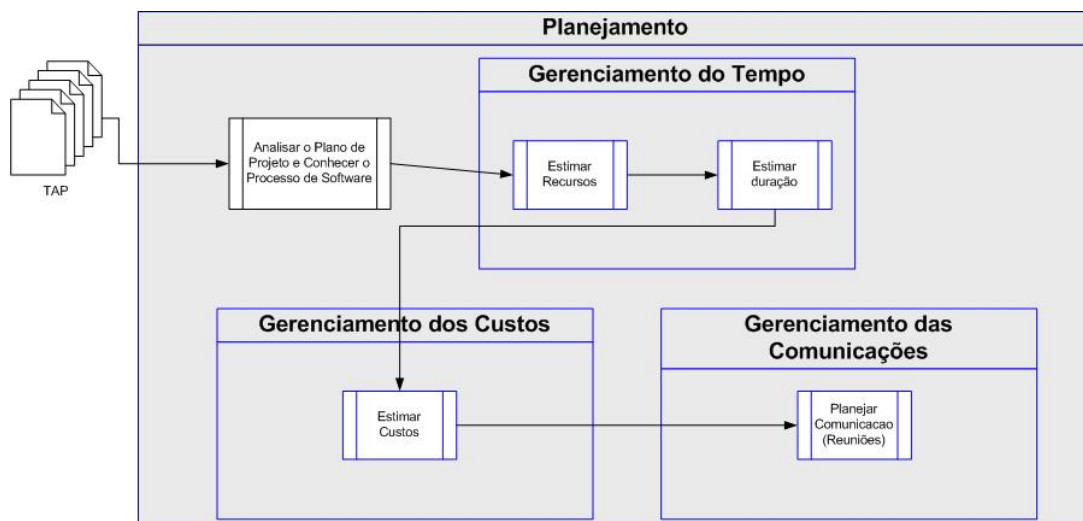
Planejamento

TAP

Analisar o Plano de Projeto e Conhecer o Processo de Software

Gerenciamento do Tempo

Estimar Recursos

Estimar duração

Gerenciamento dos Custos

Estimar Custos

Gerenciamento das Comunicações

Planejar Comunicacao (Reuniões)